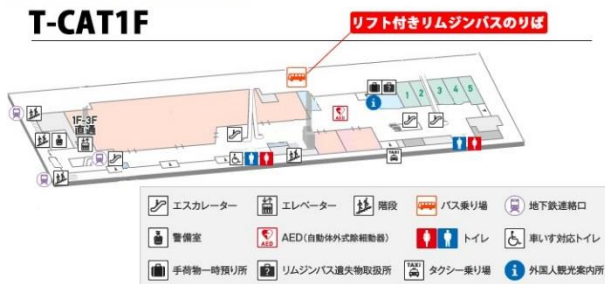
T-CAT1F

リフト付きリムジンバスのりば

1F-3F
直通

AED

1 2 3 4 5

エスカレーター
エレベーター
階段
バス乗り場
地下鉄連絡口
警備室
AED(自動体外式除細動器)
トイレ
車いす対応トイレ
手荷物一時預り所
リムジンバス遺失物取扱所
TAXI タクシー乗り場
外国人観光案内所